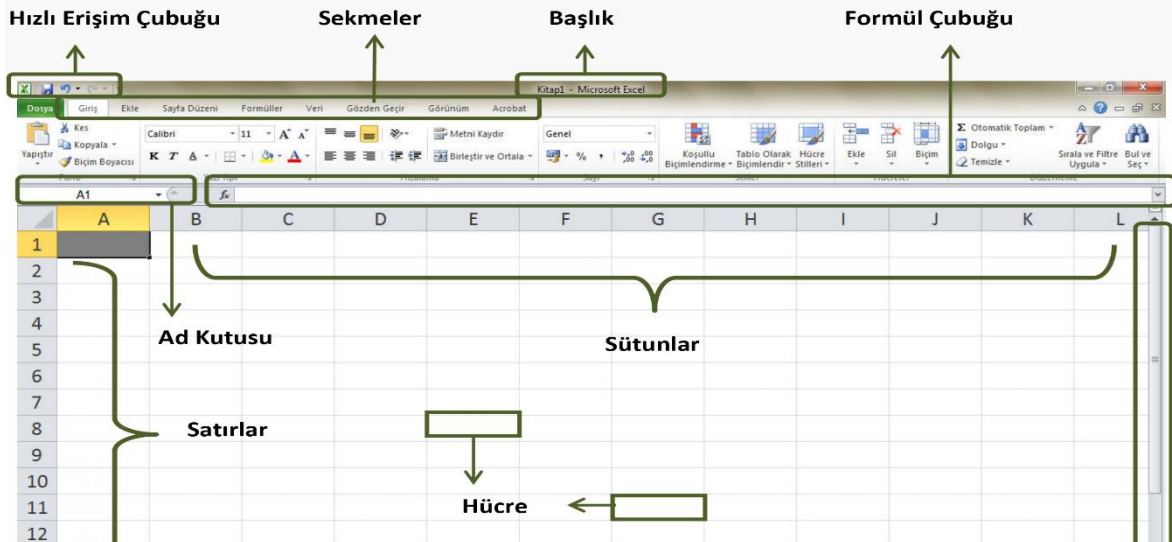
Hızlı Erişim Çubuğu

Sekmeler

Başlık

Formül Çubuğu

Kitap1 - Microsoft Excel

Dosya | Giriş | Ekle | Sayfa Düzeni | Formüller | Veri | Gözden Geçir | Görünüm | Acrobat

Yapıştır
Kes
Kopyala
Biçim Boyacısı
Pano

Calibri
11
K T A
Yazı Tipi

Metni Kaydır
Birleştir ve Ortala
Hizalama

Genel
% ,
Sayı

Koşullu Biçimlendirme
Tablo Olarak Biçimlendir
Hücre Stilleri
Stiller

Ekle
Sil
Biçim
Hücreler

Otomatik Toplam
Dolgu
Temizle
Sırala ve Filtre Uygula
Bul ve Seç
Düzenleme

A1

$f_x$

A B C D E F G H I J K L

1 2 3 4 5 6 7 8 9 10 11 12

Ad Kutusu

Sütunlar

Satırlar

Hücre